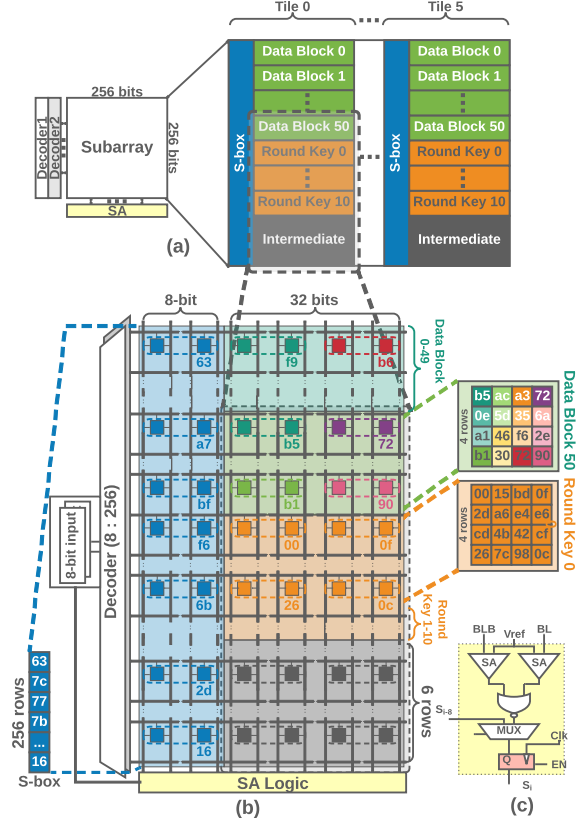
Tile 0

Tile 5

256 bits

Decoder1

Decoder2

Subarray

256 bits

SA

S-box

Data Block 0

Data Block 1

Data Block 50

Round Key 0

Round Key 10

Intermediate

S-box

Data Block 0

Data Block 1

Data Block 50

Round Key 0

Round Key 10

Intermediate

(a)

8-bit

32 bits

63

f9

b6

Data Block 0-49

a7

b5

72

bf

b1

90

f6

00

0f

6b

26

0c

Round Key 1-10

2d

16

6 rows

Decoder (8 : 256)

8-bit input

256 rows

63
7c
77
7b
...
16

S-box

SA Logic

(b)

4 rows

| b5 | ac | a3 | 72 |
|---|---|---|---|
| 0e | 5d | 35 | 6a |
| a1 | 46 | f6 | 2e |
| b1 | 30 | 76 | 90 |

Data Block 50

4 rows

| 00 | 15 | bd | 0f |
|---|---|---|---|
| 2d | a6 | e4 | e6 |
| cd | 4b | 42 | cf |
| 26 | 7c | 98 | 0c |

Round Key 0

BLB

Vref

BL

SA

SA

$S_{i-8}$

MUX

Clk

Q

D

EN

$S_i$

(c)